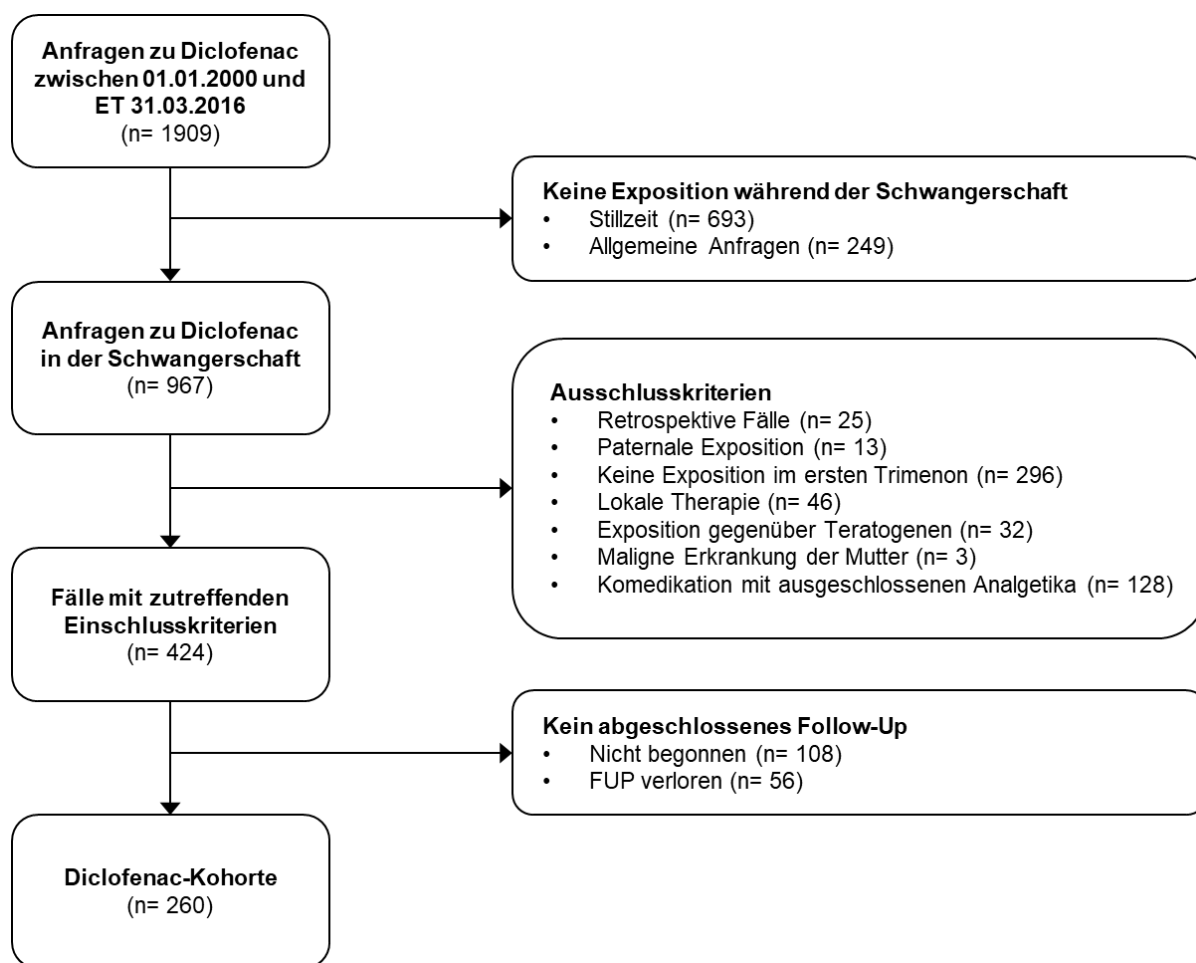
**Anfragen zu Diclofenac zwischen 01.01.2000 und ET 31.03.2016**
(n= 1909)

**Keine Exposition während der Schwangerschaft**
- Stillzeit (n= 693)
- Allgemeine Anfragen (n= 249)

**Anfragen zu Diclofenac in der Schwangerschaft**
(n= 967)

**Ausschlusskriterien**
- Retrospektive Fälle (n= 25)
- Paternale Exposition (n= 13)
- Keine Exposition im ersten Trimenon (n= 296)
- Lokale Therapie (n= 46)
- Exposition gegenüber Teratogenen (n= 32)
- Maligne Erkrankung der Mutter (n= 3)
- Komedikation mit ausgeschlossenen Analgetika (n= 128)

**Fälle mit zutreffenden Einschlusskriterien**
(n= 424)

**Kein abgeschlossenes Follow-Up**
- Nicht begonnen (n= 108)
- FUP verloren (n= 56)

**Diclofenac-Kohorte**
(n= 260)